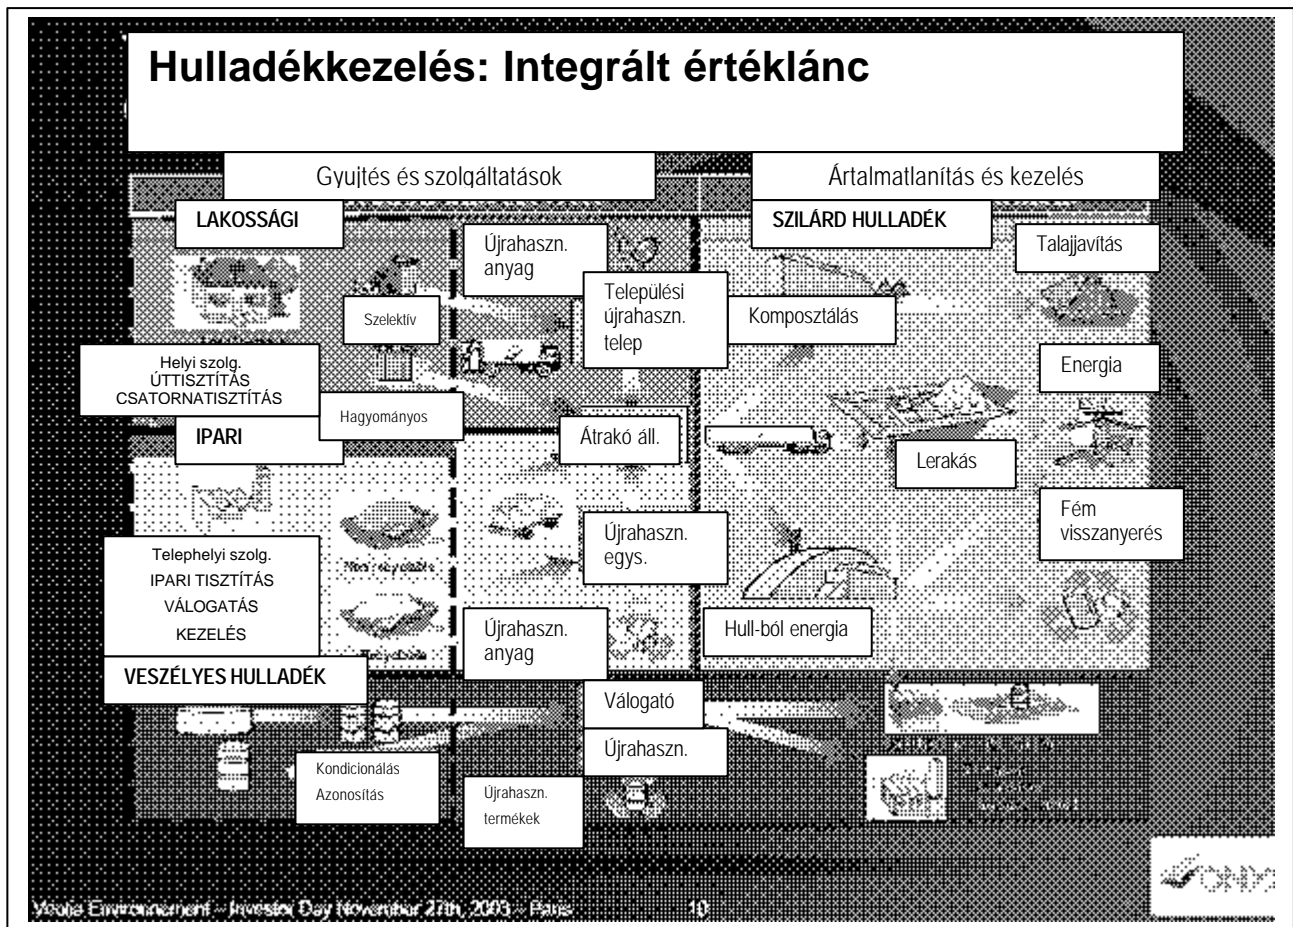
Hulladékkezelés: Integrált értéklánc

Gyujtés és szolgáltatások

Ártalmatlanítás és kezelés

LAKOSSÁGI

Újrahaszn. anyag

SZILÁRD HULLADÉK

Talajjavítás

Települési újrahaszn. telep

Szelektív

Komposztálás

Helyi szolg. ÚTTISZTÍTÁS CSATORNATISZTÍTÁS

Energia

Hagyományos

IPARI

Átrakó áll.

Lerakás

Fém visszanyerés

Újrahaszn. egys.

Telephelyi szolg. IPARI TISZTÍTÁS VÁLOGATÁS KEZELÉS

Újrahaszn. anyag

Hull-ból energia

VESZÉLYES HULLADÉK

Válogató

Újrahaszn.

Kondicionálás Azonosítás

Újrahaszn. termékek

Veolia Environnement – Investor Day November 27th, 2003 – Paris

10

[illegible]